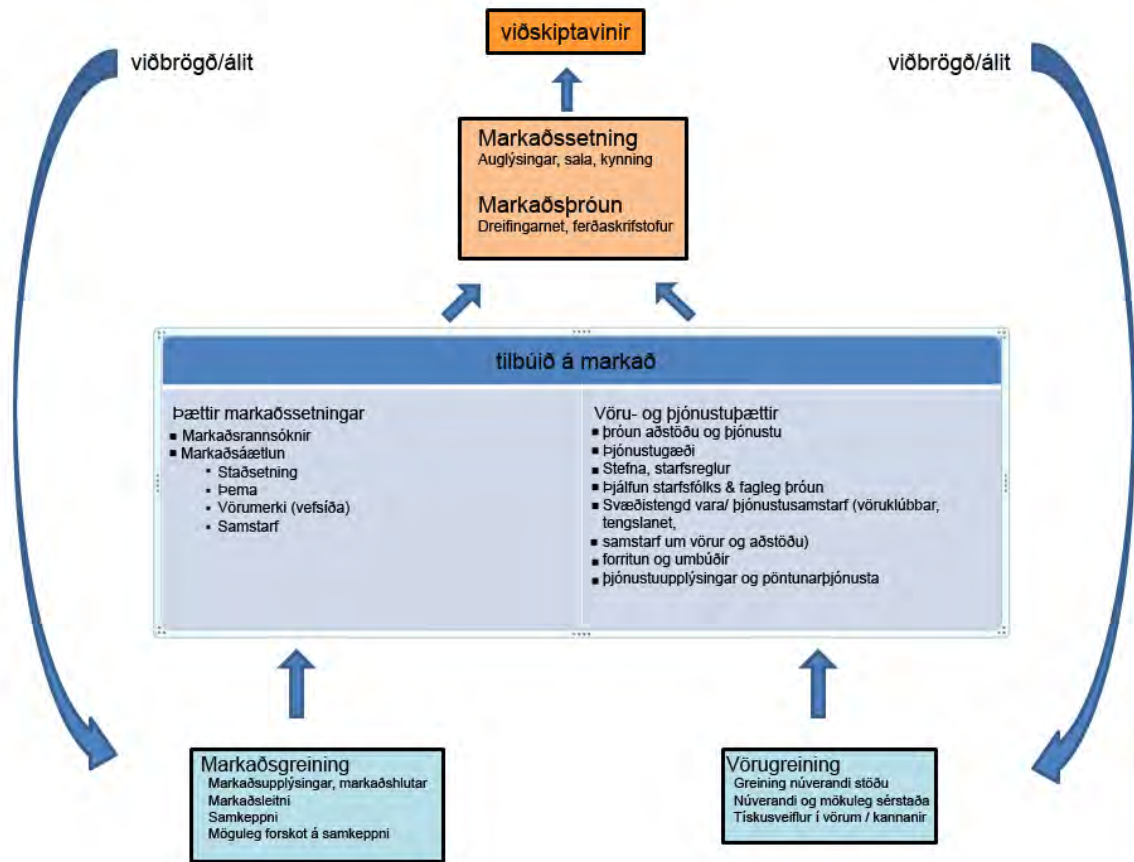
viðskiptavinir

viðbrögð/álit

viðbrögð/álit

Markaðssetning
Auglýsingar, sala, kynning

Markaðsþróun
Dreifingarnet, ferðaskrifstofur

tilbúið á markað

Þættir markaðssetningar
- Markaðsrannsóknir
- Markaðsáætlun
  - Staðsetning
  - Þema
  - Vörumerki (vefsíða)
  - Samstarf

Vöru- og þjónustuþættir
- þróun aðstöðu og þjónustu
- Þjónustugæði
- Stefna, starfsreglur
- Þjálfun starfsfólks & fagleg þróun
- Svæðistengd vara/ þjónustusamstarf (vöruklúbbar, tengslanet,
- samstarf um vörur og aðstöðu)
- forritun og umbúðir
- þjónustuupplýsingar og pöntunarþjónusta

Markaðsgreining
Markaðsupplýsingar, markaðshlutar
Markaðsleitni
Samkeppni
Möguleg forskot á samkeppni

Vörugreining
Greining núverandi stöðu
Núverandi og mökuleg sérstaða
Tískusveiflur í vörum / kannanir